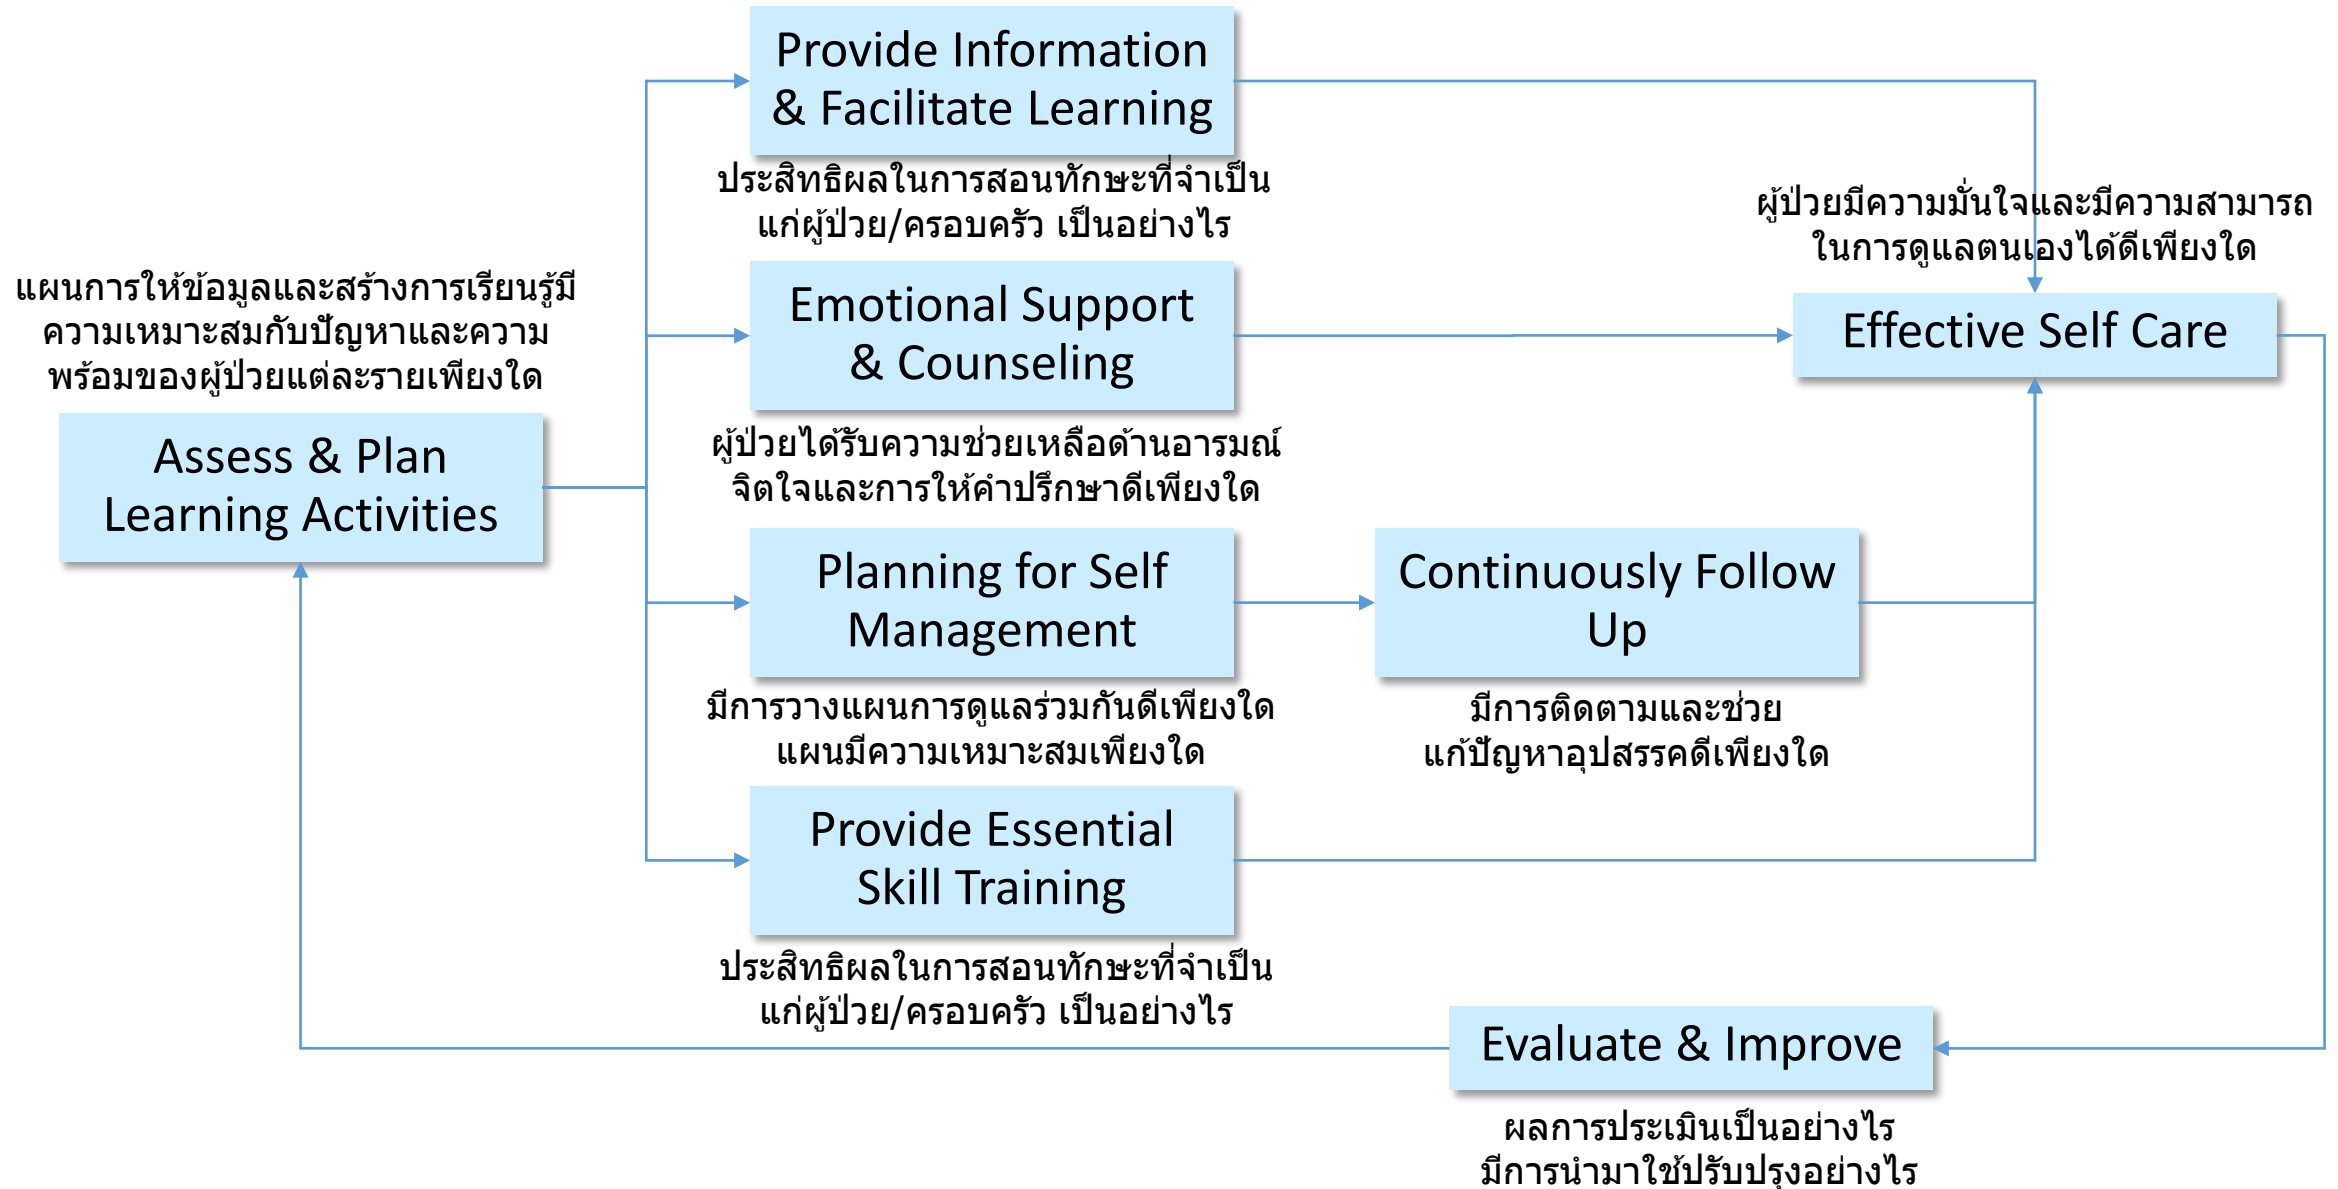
Provide Information & Facilitate Learning

ประสิทธิผลในการสอนทักษะที่จำเป็นแก่ผู้ป่วย/ครอบครัว เป็นอย่างไร

ผู้ป่วยมีความมั่นใจและมีความสามารถในการดูแลตนเองได้ดีเพียงใด

แผนการให้ข้อมูลและสร้างการเรียนรู้มีความเหมาะสมกับปัญหาและความพร้อมของผู้ป่วยแต่ละรายเพียงใด

Emotional Support & Counseling

Effective Self Care

Assess & Plan Learning Activities

ผู้ป่วยได้รับความช่วยเหลือด้านอารมณ์จิตใจและการให้คำปรึกษาดีเพียงใด

Planning for Self Management

Continuously Follow Up

มีการวางแผนการดูแลร่วมกันดีเพียงใด แผนมีความเหมาะสมเพียงใด

มีการติดตามและช่วยแก้ปัญหาอุปสรรคดีเพียงใด

Provide Essential Skill Training

ประสิทธิผลในการสอนทักษะที่จำเป็นแก่ผู้ป่วย/ครอบครัว เป็นอย่างไร

Evaluate & Improve

ผลการประเมินเป็นอย่างไร มีการนำมาใช้ปรับปรุงอย่างไร